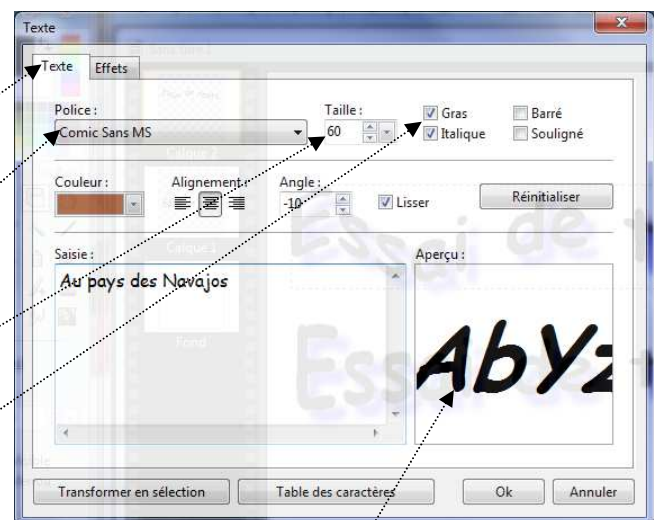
Texte

Texte | Effets

Police :
Comic Sans MS

Taille :
60

Gras
Italique
Barré
Souligné

Couleur :

Alignement :

Angle :
-10

Lisser

Réinitialiser

Saisie :
Au pays des Navajos

Aperçu :
AbYz

Transformer en sélection
Table des caractères
Ok
Annuler